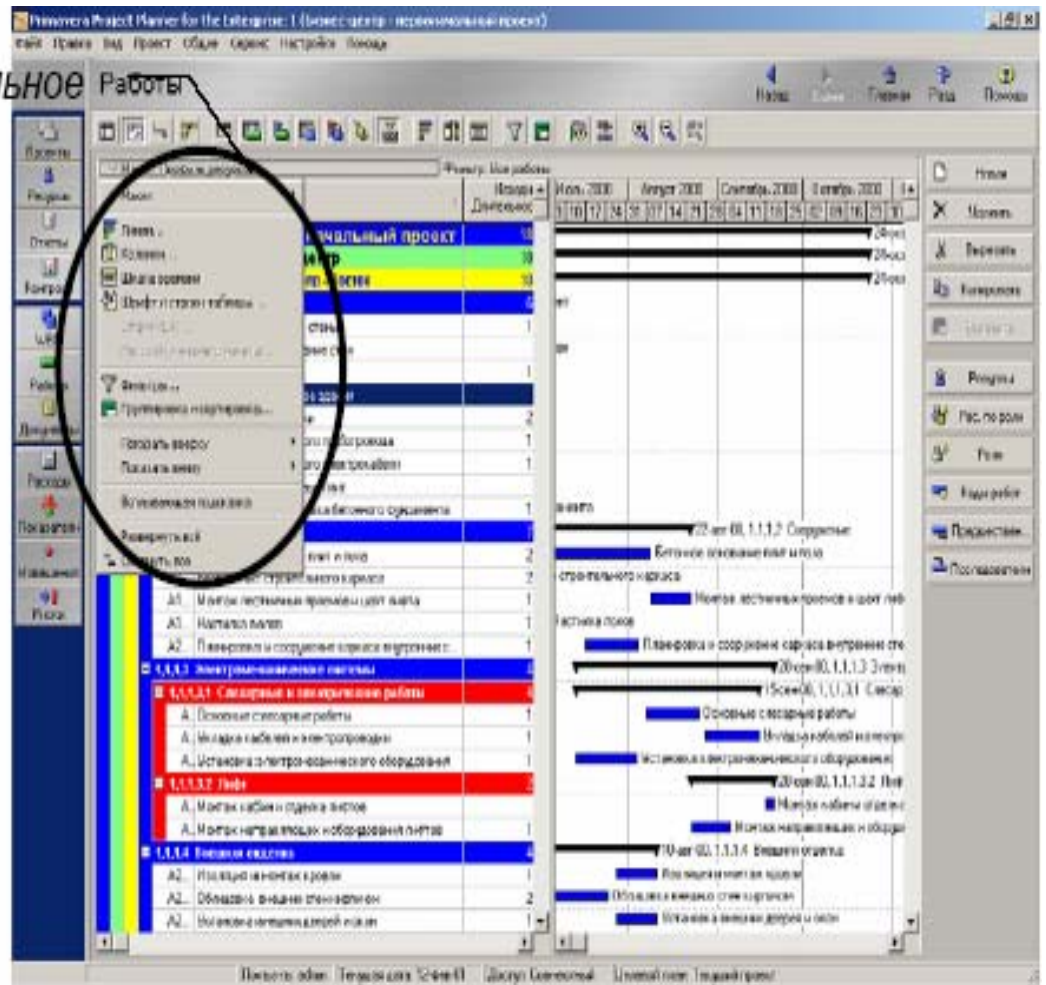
Primavera Project Planner for the Enterprise: 1 (бизнес центр - первоначальный проект)
Файл Правка Вид Проект Общие Сервис Настройки Помощь
ьное Работы
Назад Главная Роль Помощь
Проекты
Ресурсы
Отчеты
Контроль
WBS
Работы
Документы
Расходы
Показатели
Изменения
Риски
Макет
Панель...
Колонки...
Шкала времени
Шрифт и строки таблицы...
Фильтры...
Группировка и сортировка...
Показать вверху
Показать внизу
Развернуть всё
Свернуть всё
Фильтр: Все работы
Исходная Длительность
Июль 2000 Август 2000 Сентябрь 2000 Октябрь 2000
чальный проект
Бетонное основание плит и пола
строительного каркаса
A1 Монтаж лестничных пролетов и шахт лифта
A1 Настилка полов
A2 Планировка и сооружение каркаса внутренних с...
1.1.1.3 Электромеханические системы
1.1.1.3.1 Слесарные и электрические работы
A... Основные слесарные работы
A... Укладка кабелей и электропроводки
A... Установка электромеханического оборудования
1.1.1.3.2 Лифт
A... Монтаж кабины и подъемника лифтов
A... Монтаж направляющих и оборудования лифтов
1.1.1.4 Внешняя отделка
A2... Изоляция и монтаж кровли
A2... Облицовка внешних стен кирпичом
A2... Установка внешних дверей и окон
22-авг-00, 1.1.1.2 Сооружение
Монтаж лестничных пролетов и шахт лифт
Планировка и сооружение каркаса внутренних сте
20-сен-00, 1.1.1.3 Электр
15-сен-00, 1.1.1.3.1 Слесар
Основные слесарные работы
Укладка кабелей и электропр
Установка электромеханического оборудования
20-сен-00, 1.1.1.3.2 Лиф
Монтаж кабины и подъем
Монтаж направляющих и обору
10-авг-00, 1.1.1.4 Внешняя отделка
Изоляция и монтаж кровли
Облицовка внешних стен кирпичом
Установка внешних дверей и окон
Новая
Удалить
Вырезать
Копировать
Вставить
Ресурсы
Рес. по роли
Роли
Коды работ
Предшествен.
Последователи
Портфель: обзор Текущая дата: 12-янв-01 Доступ: Совместный Базовый план: Текущий проект